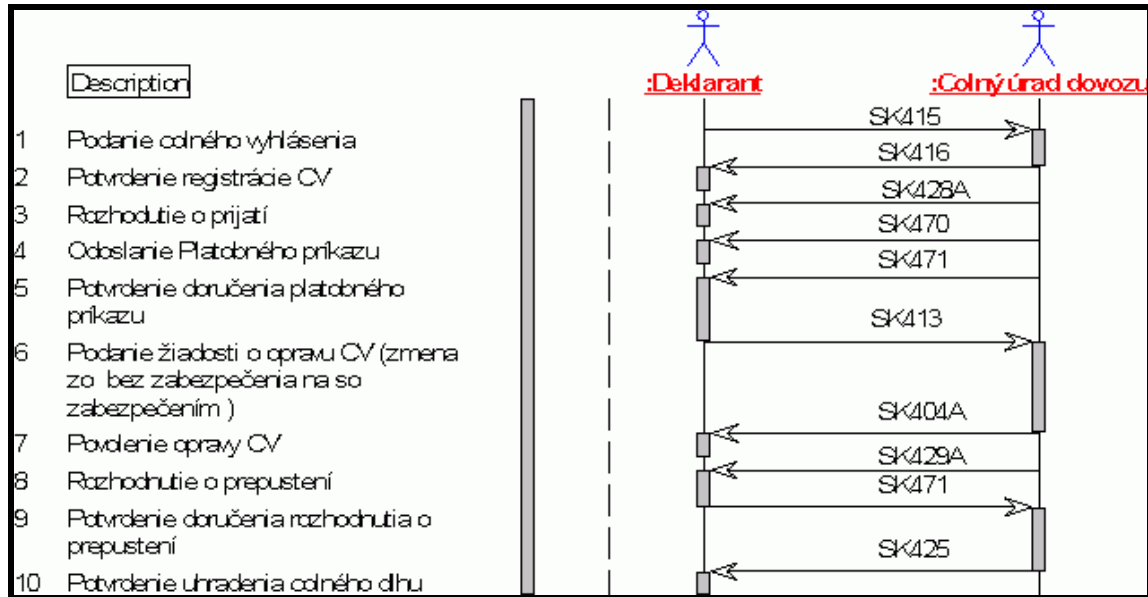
Description

:Deklarant

:Colný úrad dovozu

1 Podanie colného vyhlásenia

2 Potvrdenie registrácie CV

3 Rozhodutie o prijatí

4 Odoslanie Platobného príkazu

5 Potvrdenie doručenia platobného príkazu

6 Podanie žiadosti o opravu CV (zmena zo bez zabezpečenia na so zabezpečením )

7 Povolenie opravy CV

8 Rozhodnutie o prepustení

9 Potvrdenie doručenia rozhodnutia o prepustení

10 Potvrdenie uhradenia colného dlhu

SK415
SK416
SK428A
SK470
SK471
SK413
SK404A
SK429A
SK471
SK425